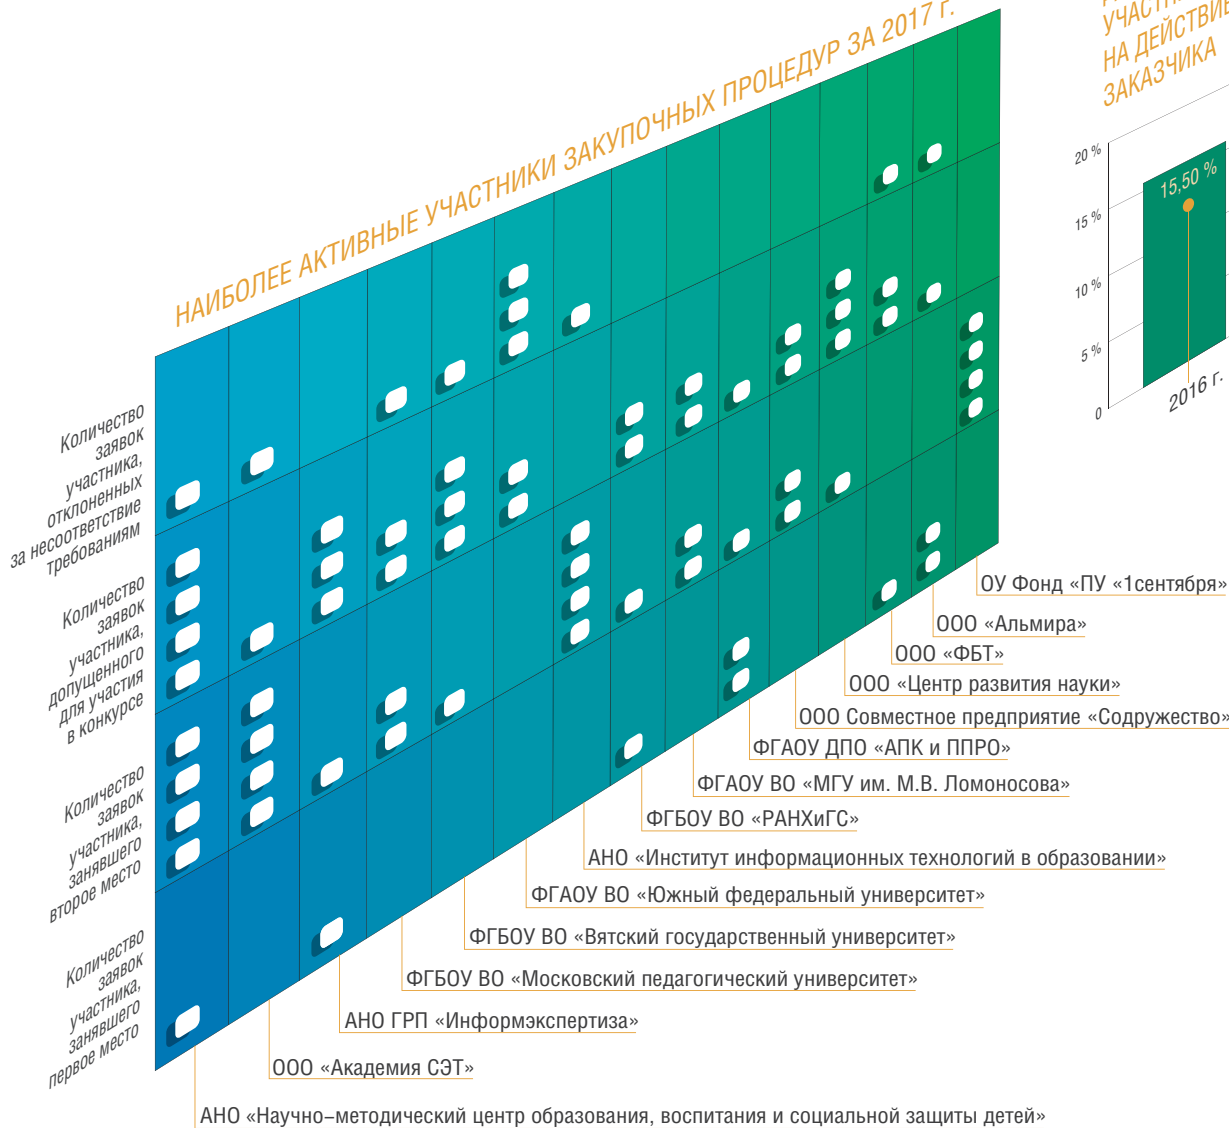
НАИБОЛЕЕ АКТИВНЫЕ УЧАСТНИКИ ЗАКУПОЧНЫХ ПРОЦЕДУР ЗА 2017 г.

УЧАСТН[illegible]
НА ДЕЙСТВИ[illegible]
ЗАКАЗЧИКА

20 %
15 %
10 %
5 %
0
15,50 %
2016 г.

Количество заявок участника, отклоненных за несоответствие требованиям

Количество заявок участника, допущенного для участия в конкурсе

Количество заявок участника, занявшего второе место

Количество заявок участника, занявшего первое место

ОУ Фонд «ПУ «1сентября»
ООО «Альмира»
ООО «ФБТ»
ООО «Центр развития науки»
ООО Совместное предприятие «Содружество»
ФГАОУ ДПО «АПК и ППРО»
ФГАОУ ВО «МГУ им. М.В. Ломоносова»
ФГБОУ ВО «РАНХиГС»
АНО «Институт информационных технологий в образовании»
ФГАОУ ВО «Южный федеральный университет»
ФГБОУ ВО «Вятский государственный университет»
ФГБОУ ВО «Московский педагогический университет»
АНО ГРП «Информэкспертиза»
ООО «Академия СЭТ»
АНО «Научно-методический центр образования, воспитания и социальной защиты детей»